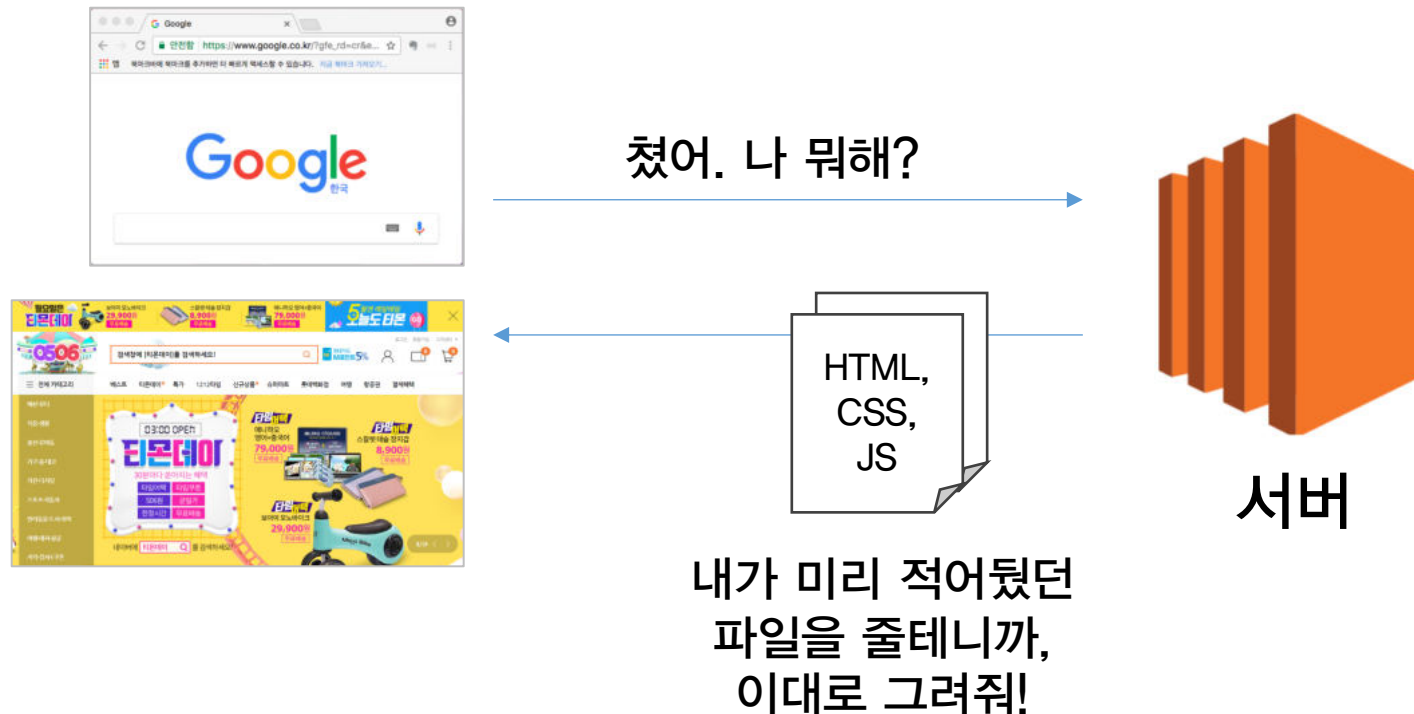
Google

안전함 https://www.google.co.kr/?gfe_rd=cr&e...

Google
한국

쳤어. 나 뭐해?

HTML,
CSS,
JS

서버

내가 미리 적어뒀던
파일을 줄테니까,
이대로 그려줘!

티몬데이

0506

5놀도티몬

03:00 OPEN

티몬데이

29,900원

8,900원

79,000원